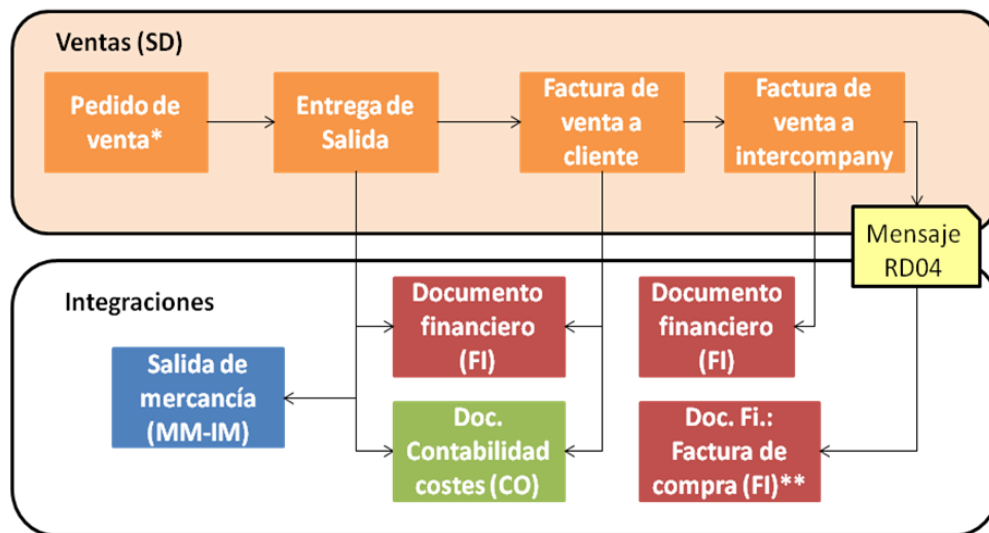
Ventas (SD)

Pedido de venta*

Entrega de Salida

Factura de venta a cliente

Factura de venta a intercompany

Mensaje RD04

Integraciones

Documento financiero (FI)

Documento financiero (FI)

Salida de mercancía (MM-IM)

Doc. Contabilidad costes (CO)

Doc. Fi.: Factura de compra (FI)**